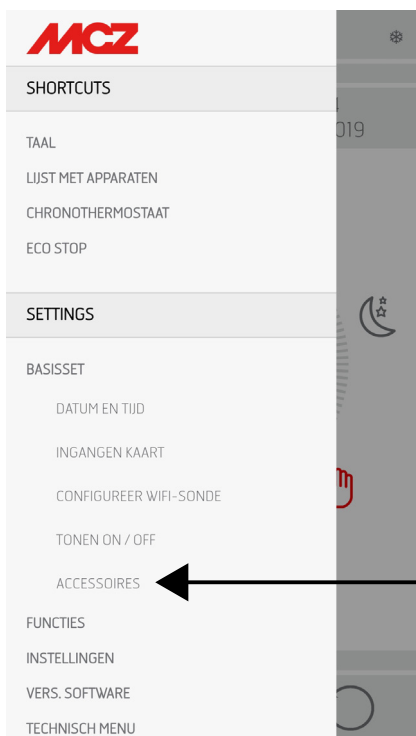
MCZ

SHORTCUTS

TAAL
LIJST MET APPARATEN
CHRONOTHERMOSTAAT
ECO STOP

SETTINGS

BASISSET
DATUM EN TIJD
INGANGEN KAART
CONFIGUREER WIFI-SONDE
TONEN ON / OFF
ACCESSOIRES
FUNCTIES
INSTELLINGEN
VERS. SOFTWARE
TECHNISCH MENU

4
019